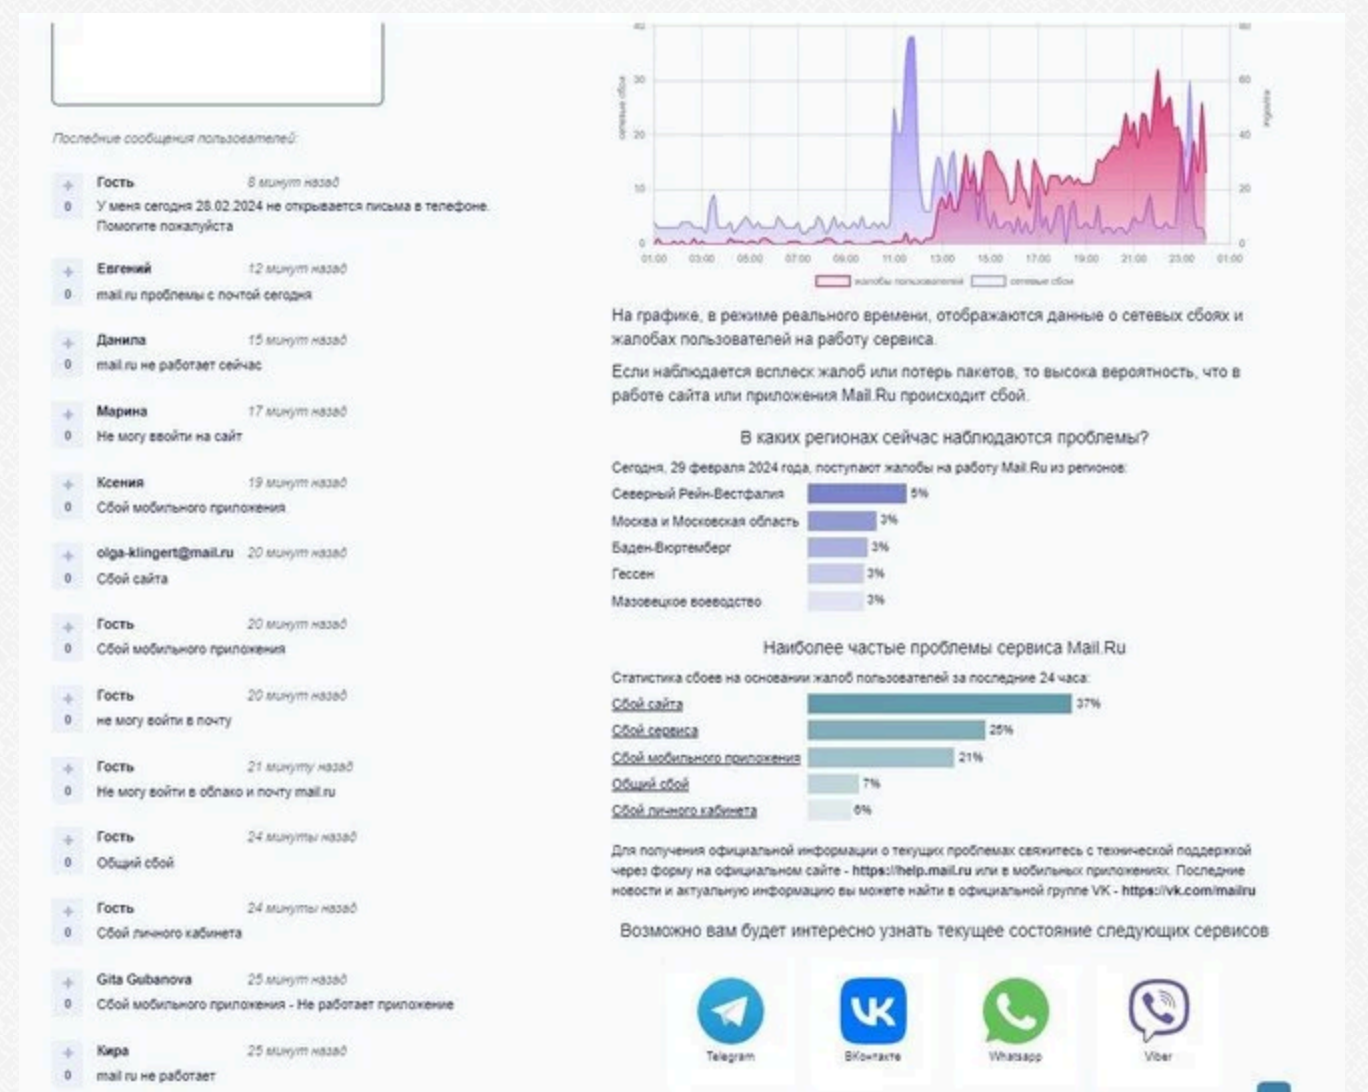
Последние сообщения пользователей:

+ 0 Гость 8 минут назад
У меня сегодня 28.02.2024 не открывается письма в телефоне. Помогите пожалуйста

+ 0 Евгений 12 минут назад
mail.ru проблемы с почтой сегодня

+ 0 Данила 15 минут назад
mail.ru не работает сейчас

+ 0 Марина 17 минут назад
Не могу ввойти на сайт

+ 0 Ксения 19 минут назад
Сбой мобильного приложения

+ 0 olga-klingert@mail.ru 20 минут назад
Сбой сайта

+ 0 Гость 20 минут назад
Сбой мобильного приложения

+ 0 Гость 20 минут назад
не могу войти в почту

+ 0 Гость 21 минуту назад
Не могу войти в облако и почту mail.ru

+ 0 Гость 24 минуты назад
Общий сбой

+ 0 Гость 24 минуты назад
Сбой личного кабинета

+ 0 Gita Gubanova 25 минут назад
Сбой мобильного приложения - Не работает приложение

+ 0 Кира 25 минут назад
mail.ru не работает

40 30 20 10 0
сетевые сбои
80 60 40 20 0
жалобы
01:00 03:00 05:00 07:00 09:00 11:00 13:00 15:00 17:00 19:00 21:00 23:00 01:00
жалобы пользователей сетевые сбои

На графике, в режиме реального времени, отображаются данные о сетевых сбоях и жалобах пользователей на работу сервиса.

Если наблюдается всплеск жалоб или потерь пакетов, то высока вероятность, что в работе сайта или приложения Mail.Ru происходит сбой.

В каких регионах сейчас наблюдаются проблемы?

Сегодня, 29 февраля 2024 года, поступают жалобы на работу Mail.Ru из регионов:

| | |
|---|---|
| Северный Рейн-Вестфалия | 5% |
| Москва и Московская область | 3% |
| Баден-Вюртемберг | 3% |
| Гессен | 3% |
| Мазовецкое воеводство | 3% |

Наиболее частые проблемы сервиса Mail.Ru

Статистика сбоев на основании жалоб пользователей за последние 24 часа:

| | |
|---|---|
| Сбой сайта | 37% |
| Сбой сервиса | 25% |
| Сбой мобильного приложения | 21% |
| Общий сбой | 7% |
| Сбой личного кабинета | 6% |

Для получения официальной информации о текущих проблемах свяжитесь с технической поддержкой через форму на официальном сайте - https://help.mail.ru или в мобильных приложениях. Последние новости и актуальную информацию вы можете найти в официальной группе VK - https://vk.com/mailru

Возможно вам будет интересно узнать текущее состояние следующих сервисов

Telegram ВКонтакте Whatsapp Viber